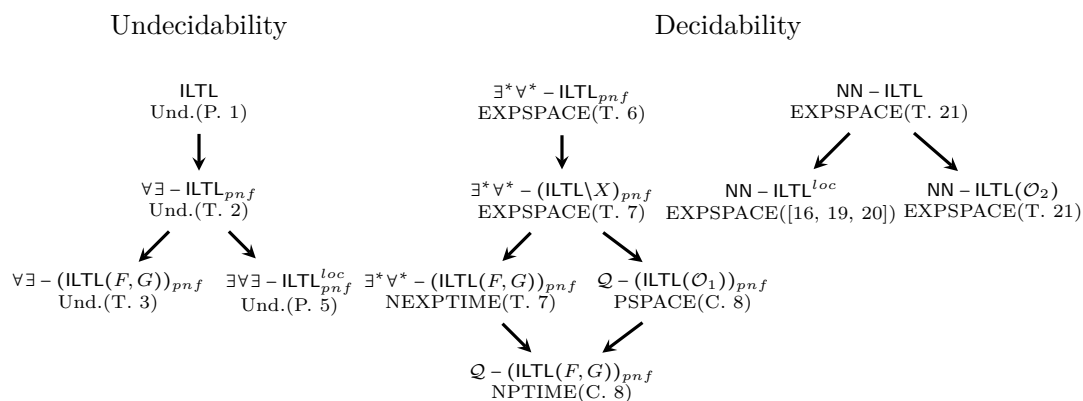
Undecidability

Decidability

ILTL
Und.(P. 1)

$\forall\exists$ – $\mathsf{ILTL}_{pnf}$
Und.(T. 2)

$\forall\exists$ – $(\mathsf{ILTL}(F,G))_{pnf}$
Und.(T. 3)

$\exists\forall\exists$ – $\mathsf{ILTL}^{loc}_{pnf}$
Und.(P. 5)

$\exists^*\forall^*$ – $\mathsf{ILTL}_{pnf}$
EXPSPACE(T. 6)

$\exists^*\forall^*$ – $(\mathsf{ILTL}\backslash X)_{pnf}$
EXPSPACE(T. 7)

$\exists^*\forall^*$ – $(\mathsf{ILTL}(F,G))_{pnf}$
NEXPTIME(T. 7)

$\mathcal{Q}$ – $(\mathsf{ILTL}(\mathcal{O}_1))_{pnf}$
PSPACE(C. 8)

$\mathcal{Q}$ – $(\mathsf{ILTL}(F,G))_{pnf}$
NPTIME(C. 8)

NN – ILTL
EXPSPACE(T. 21)

NN – $\mathsf{ILTL}^{loc}$
EXPSPACE([16, 19, 20])

NN – $\mathsf{ILTL}(\mathcal{O}_2)$
EXPSPACE(T. 21)